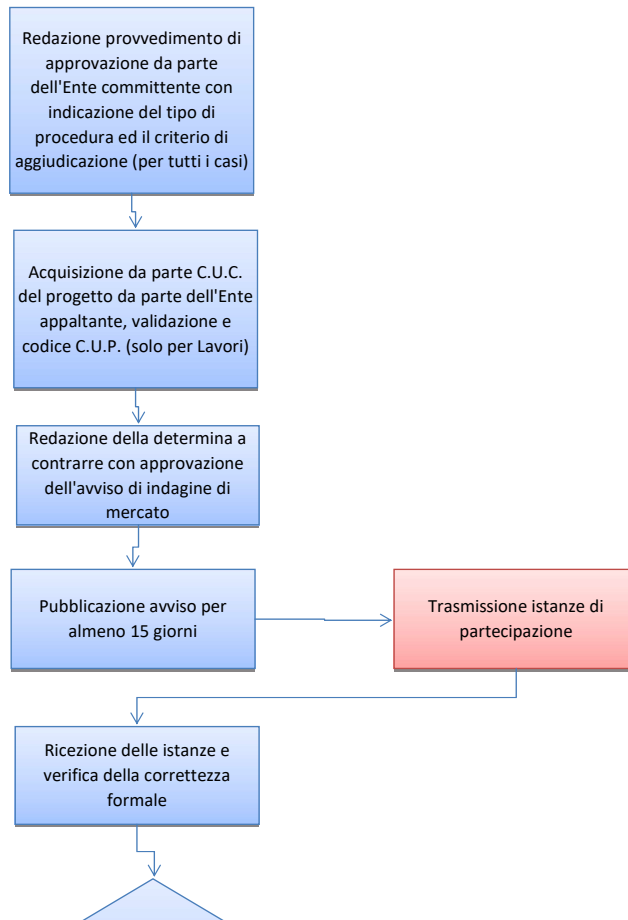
Redazione provvedimento di approvazione da parte dell'Ente committente con indicazione del tipo di procedura ed il criterio di aggiudicazione (per tutti i casi)

Acquisizione da parte C.U.C. del progetto da parte dell'Ente appaltante, validazione e codice C.U.P. (solo per Lavori)

Redazione della determina a contrarre con approvazione dell'avviso di indagine di mercato

Pubblicazione avviso per almeno 15 giorni

Trasmissione istanze di partecipazione

Ricezione delle istanze e verifica della correttezza formale